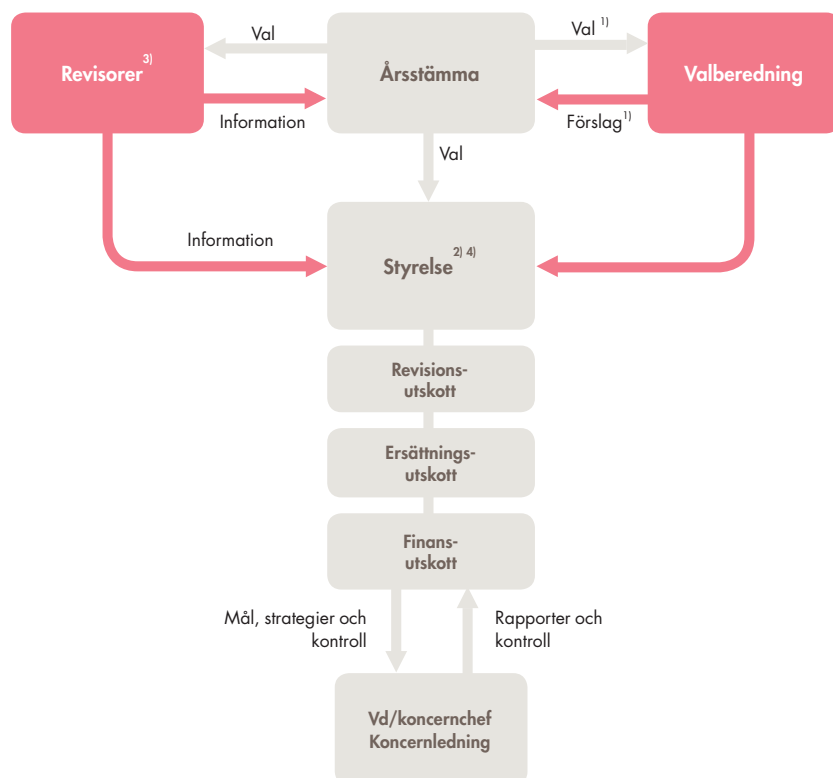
Val

Val $^{1)}$

Revisorer $^{3)}$

Årsstämma

Valberedning

Information

Förslag$^{1)}$

Val

Information

Styrelse $^{2) 4)}$

Revisionsutskott

Ersättningsutskott

Finansutskott

Mål, strategier och kontroll

Rapporter och kontroll

Vd/koncernchef
Koncernledning